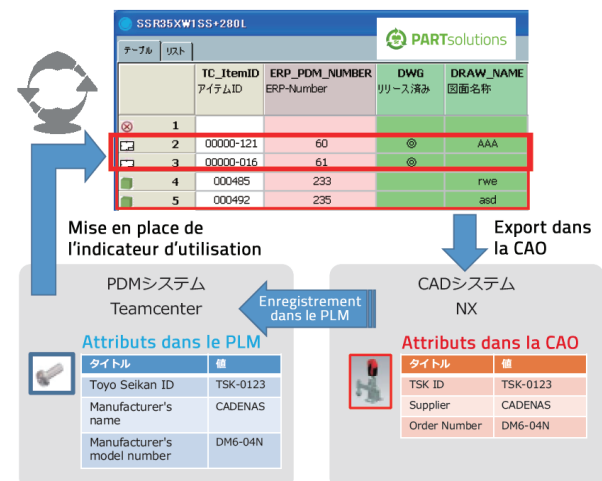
SSR35XW1SS+280L

テーブル リスト

PARTsolutions

| | | TC_ItemID アイテムID | ERP_PDM_NUMBER ERP-Number | DWG リリース済み | DRAW_NAME 図面名称 |
|---|---|---|---|---|---|
| ⊗ | 1 | | | | |
| | 2 | 00000-121 | 60 | ◎ | AAA |
| | 3 | 00000-016 | 61 | ◎ | |
| | 4 | 000485 | 233 | | rwe |
| | 5 | 000492 | 235 | | asd |

Mise en place de l'indicateur d'utilisation

Export dans la CAO

PDMシステム
Teamcenter

Enregistrement dans le PLM

CADシステム
NX

Attributs dans le PLM

| タイトル | 値 |
|---|---|
| Toyo Seikan ID | TSK-0123 |
| Manufacturer's name | CADENAS |
| Manufacturer's model number | DM6-04N |

Attributs dans la CAO

| タイトル | 値 |
|---|---|
| TSK ID | TSK-0123 |
| Supplier | CADENAS |
| Order Number | DM6-04N |